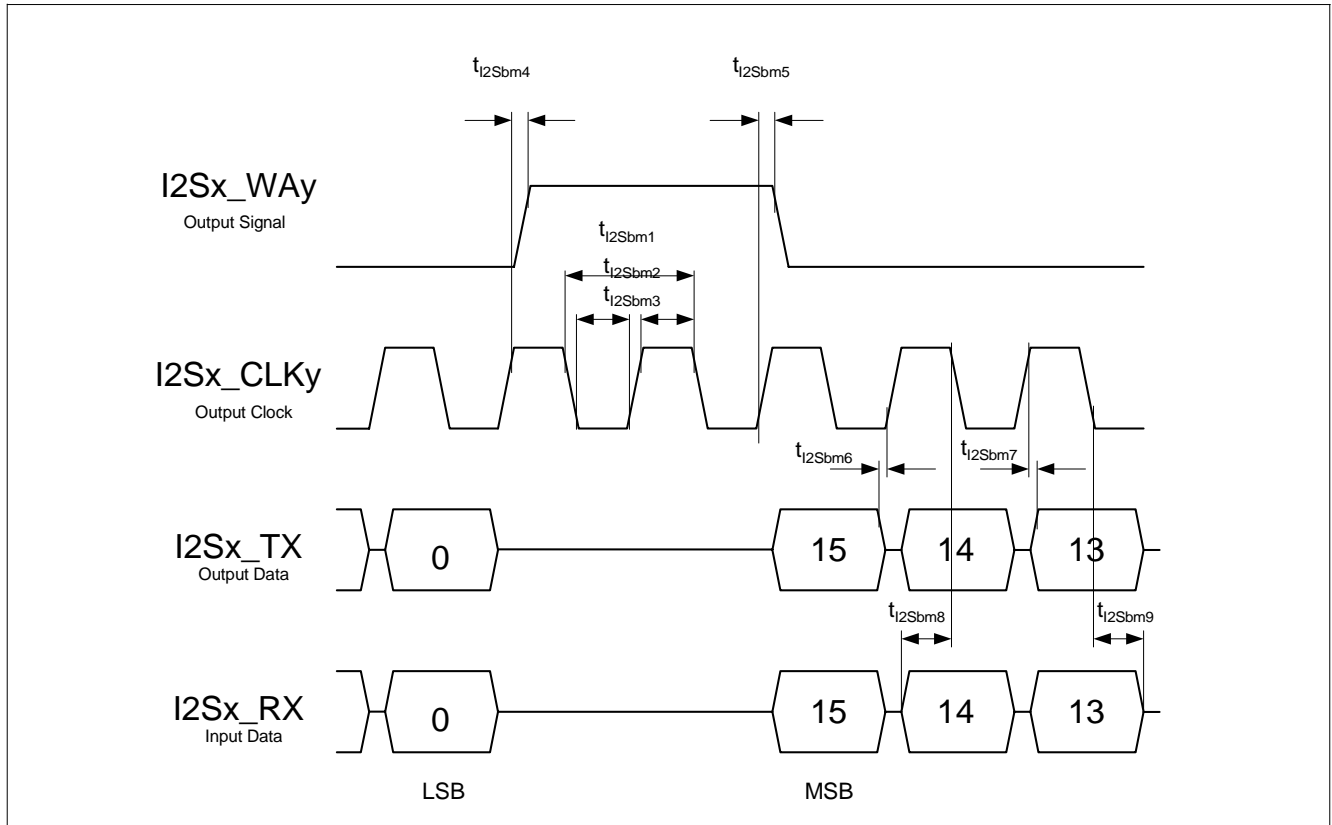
$t_{I2Sbm4}$

$t_{I2Sbm5}$

I2Sx_WAy
Output Signal

$t_{I2Sbm1}$

$t_{I2Sbm2}$

$t_{I2Sbm3}$

I2Sx_CLKy
Output Clock

$t_{I2Sbm6}$

$t_{I2Sbm7}$

I2Sx_TX
Output Data

0

15

14

13

$t_{I2Sbm8}$

$t_{I2Sbm9}$

I2Sx_RX
Input Data

0

15

14

13

LSB

MSB